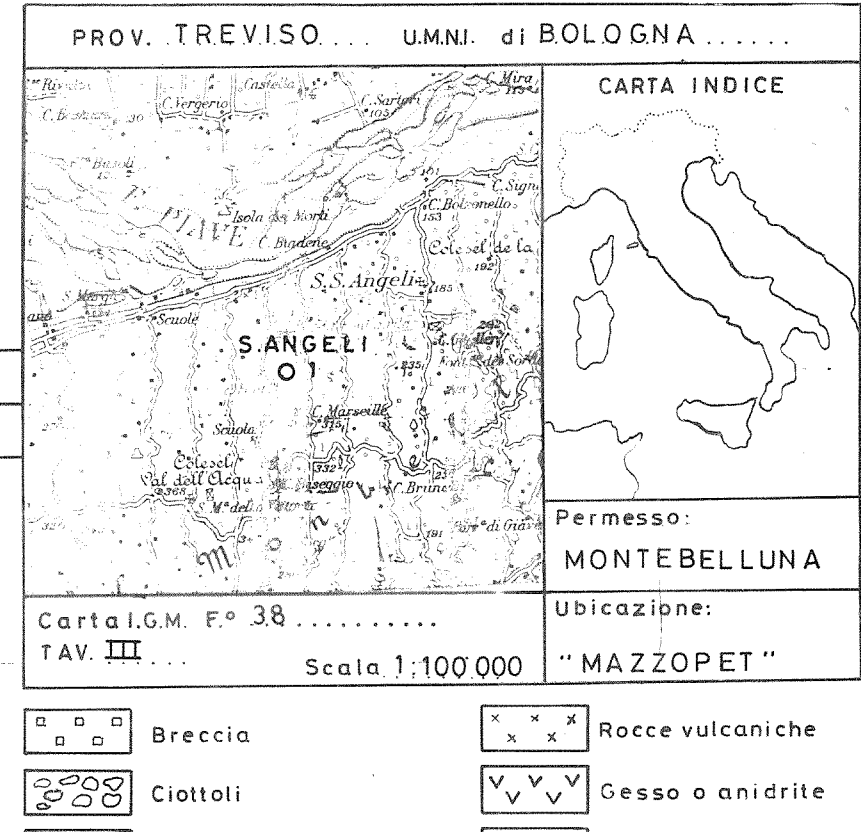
PROV. TREVISO... U.M.N.I. di BOLOGNA......

Rivolto
Castello
C. Mira
115
C. Bastiani
130
C. Vergerio
C. Sartori
105
Busoli
C. Signo
C. Bolzonello
153
Isola dei Morti
PIAVE
C. Budene
Colesel de la
192
S.S. Angeli
185
S. Margh.
Scuole
S.ANGELI
O 1
C. Grillar
Font. della Sorte
235
C. Marseille
315
Scuola
Colesel
Val dell' Acqua
368
332
Rosseggio
C. Brunet
S. M. della Vittoria
191
Part. di Giava

CARTA INDICE

Permesso:
MONTEBELLUNA

Carta I.G.M. F.° 38..........
TAV. III...
Scala 1:100.000

Ubicazione:
"MAZZOPET"

Breccia
Rocce vulcaniche
Ciottoli
Gesso o anidrite